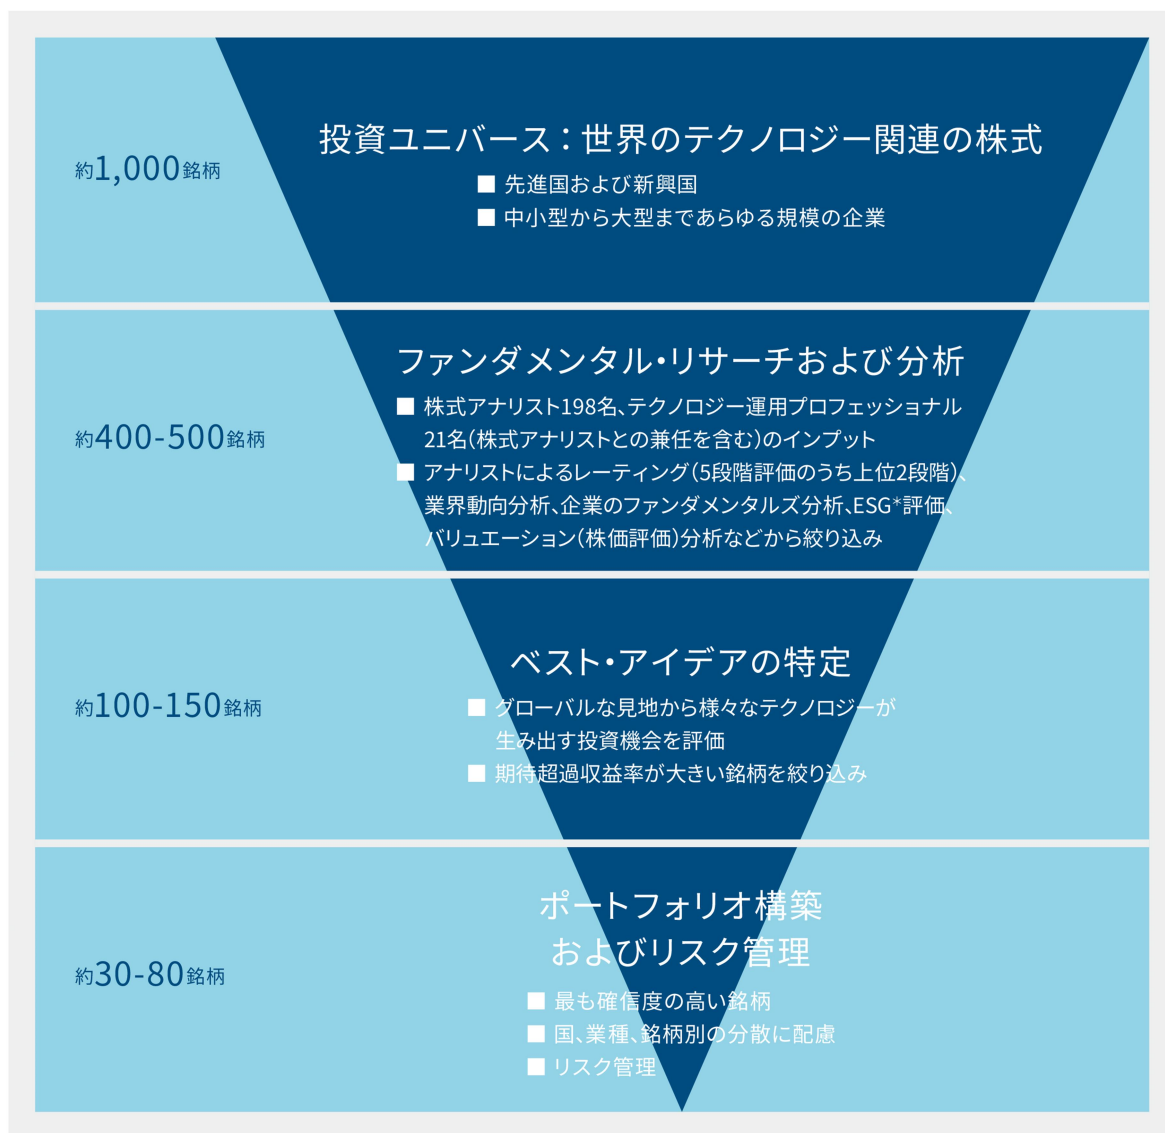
約1,000銘柄

投資ユニバース：世界のテクノロジー関連の株式

■ 先進国および新興国
■ 中小型から大型まであらゆる規模の企業

約400-500銘柄

ファンダメンタル・リサーチおよび分析

■ 株式アナリスト198名、テクノロジー運用プロフェッショナル21名（株式アナリストとの兼任を含む）のインプット
■ アナリストによるレーティング（5段階評価のうち上位2段階）、業界動向分析、企業のファンダメンタルズ分析、ESG*評価、バリュエーション（株価評価）分析などから絞り込み

約100-150銘柄

ベスト・アイデアの特定

■ グローバルな見地から様々なテクノロジーが生み出す投資機会を評価
■ 期待超過収益率が大きい銘柄を絞り込み

約30-80銘柄

ポートフォリオ構築およびリスク管理

■ 最も確信度の高い銘柄
■ 国、業種、銘柄別の分散に配慮
■ リスク管理